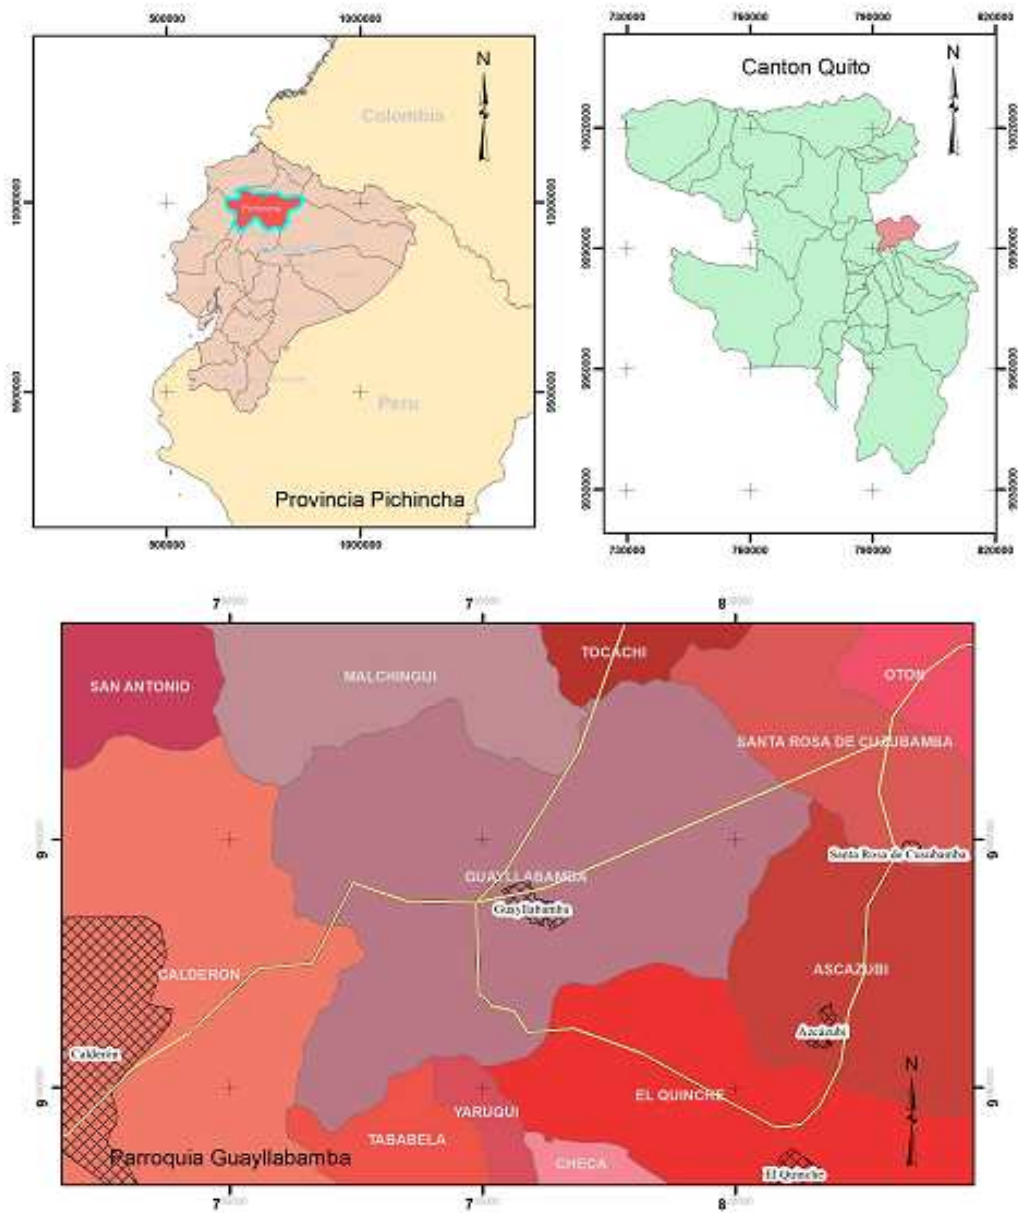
500000
1000000
N
Colombia
10000000
10000000
9500000
9500000
Peru
Provincia Pichincha
500000
1000000

730000
760000
790000
820000
Canton Quito
N
10020000
10020000
9990000
9990000
9960000
9960000
9930000
9930000
730000
760000
790000
820000

7
7
8
SAN ANTONIO
MALCHINGUI
TOCACHI
OTON
SANTA ROSA DE CUSUBAMBA
9
9
GUAYLLABAMBA
Guayllabamba
Santa Rosa de Cusubamba
CALDERON
ASCAZUBI
Ascazubi
Calderón
N
9
9
YARUQUI
EL QUINCHE
TABABELA
Parroquia Guayllabamba
CHECA
El Quinche
7
7
8